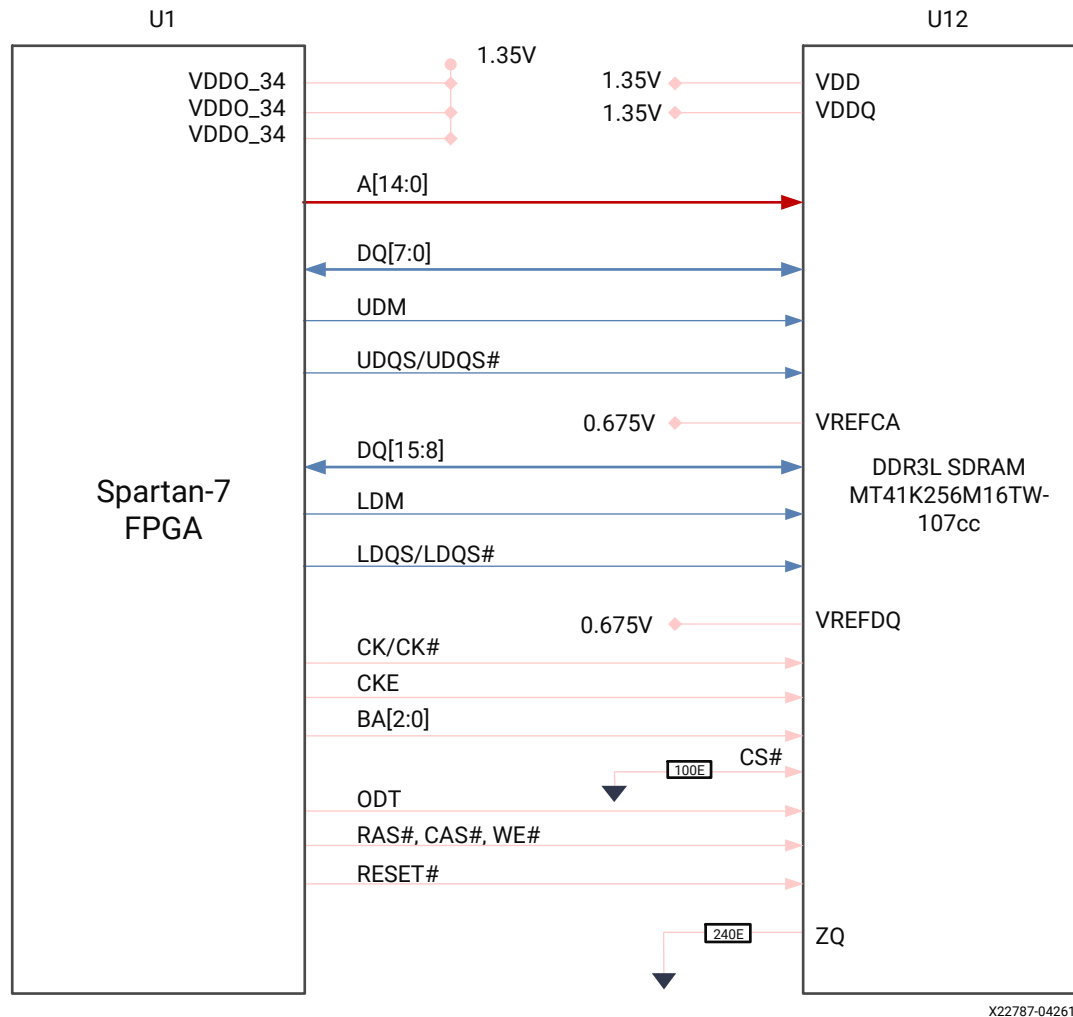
U1

U12

VDDO_34
VDDO_34
VDDO_34

1.35V

1.35V VDD
1.35V VDDQ

A[14:0]

DQ[7:0]

UDM

UDQS/UDQS#

0.675V VREFCA

DQ[15:8]

Spartan-7
FPGA

DDR3L SDRAM
MT41K256M16TW-107cc

LDM

LDQS/LDQS#

0.675V VREFDQ

CK/CK#

CKE

BA[2:0]

100E CS#

ODT

RAS#, CAS#, WE#

RESET#

240E ZQ

X22787-042619